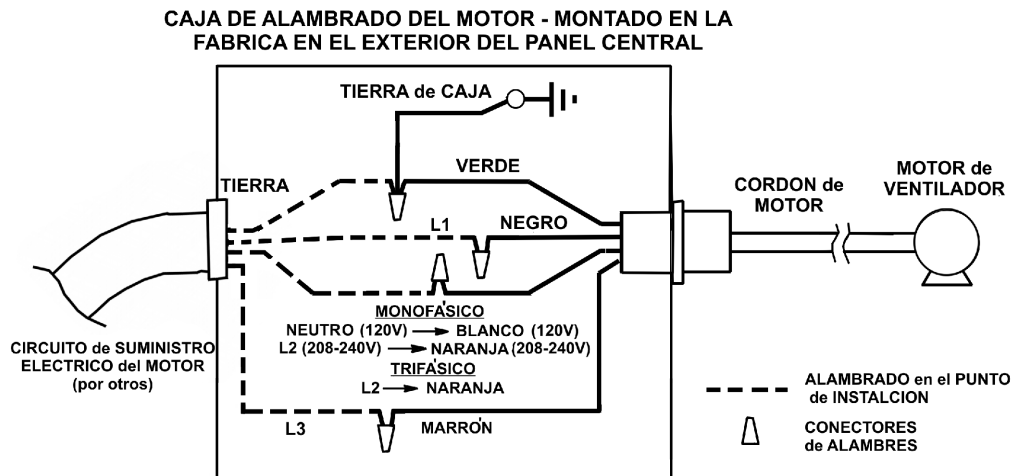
CAJA DE ALAMBRADO DEL MOTOR - MONTADO EN LA FABRICA EN EL EXTERIOR DEL PANEL CENTRAL

TIERRA de CAJA

TIERRA

VERDE

L1

NEGRO

CORDON de MOTOR

MOTOR de VENTILADOR

MONOFASICO

NEUTRO (120V) → BLANCO (120V)

L2 (208-240V) → NARANJA (208-240V)

TRIFASICO

L2 → NARANJA

CIRCUITO de SUMINISTRO ELECTRICO del MOTOR (por otros)

L3

MARRON

ALAMBRADO en el PUNTO de INSTALCION

CONECTORES de ALAMBRES